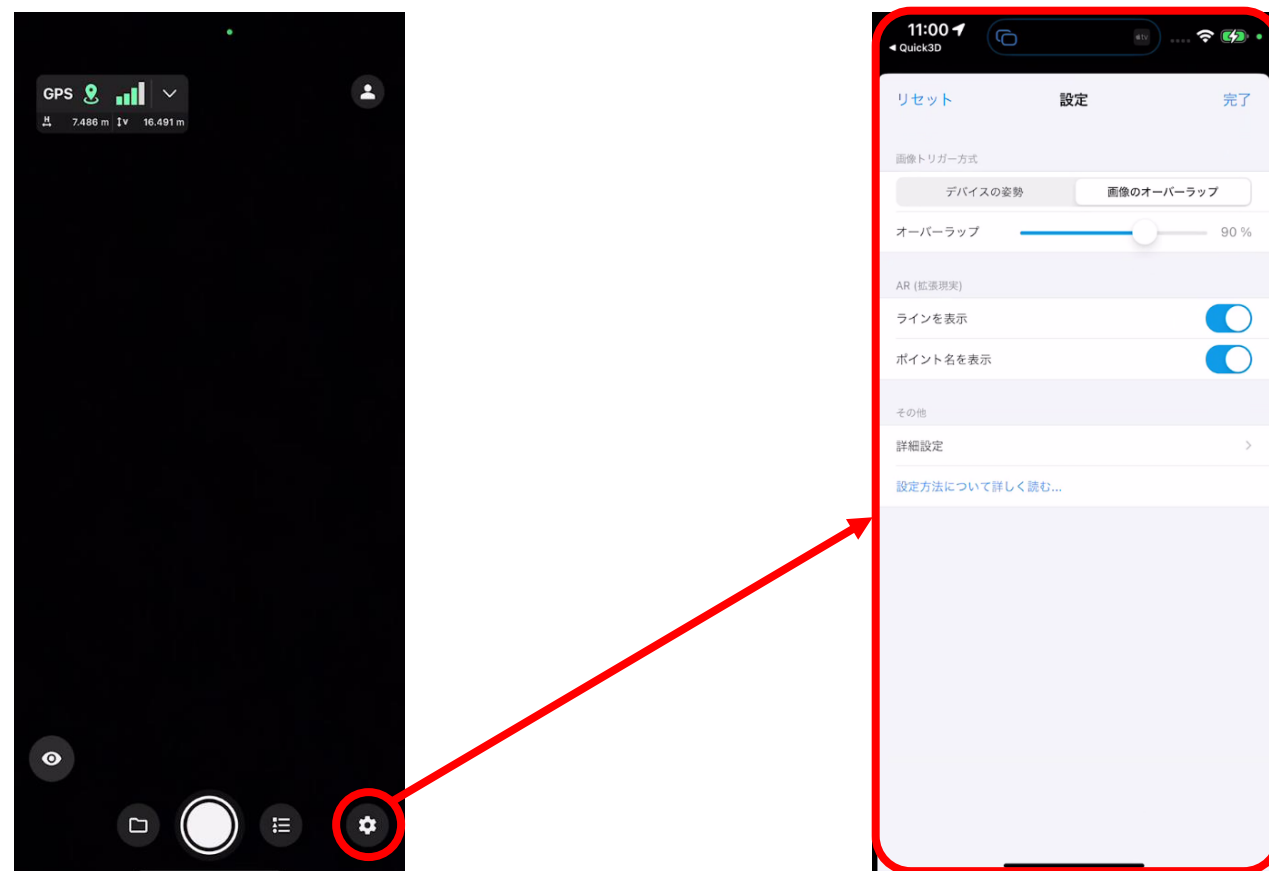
GPS

H 7.486 m V 16.491 m

11:00

◀ Quick3D

tv

リセット 設定 完了

画像トリガー方式

デバイスの姿勢 画像のオーバーラップ

オーバーラップ 90 %

AR (拡張現実)

ラインを表示

ポイント名を表示

その他

詳細設定

設定方法について詳しく読む...